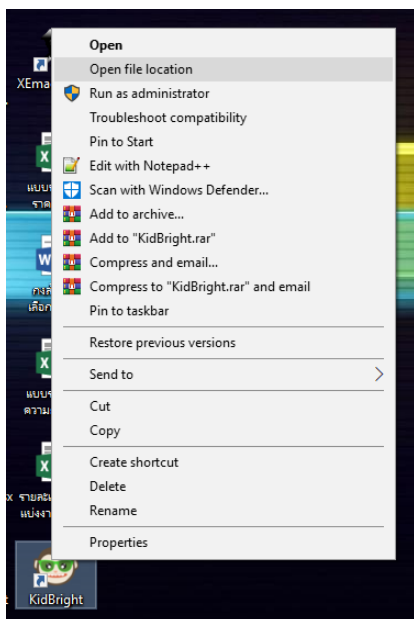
XEma

แบบ
ราย

กง
เลือก

แบบ
ความ

x รายล
แบ่งรา

KidBright

Open
Open file location
Run as administrator
Troubleshoot compatibility
Pin to Start
Edit with Notepad++
Scan with Windows Defender...
Add to archive...
Add to "KidBright.rar"
Compress and email...
Compress to "KidBright.rar" and email
Pin to taskbar
Restore previous versions
Send to
Cut
Copy
Create shortcut
Delete
Rename
Properties